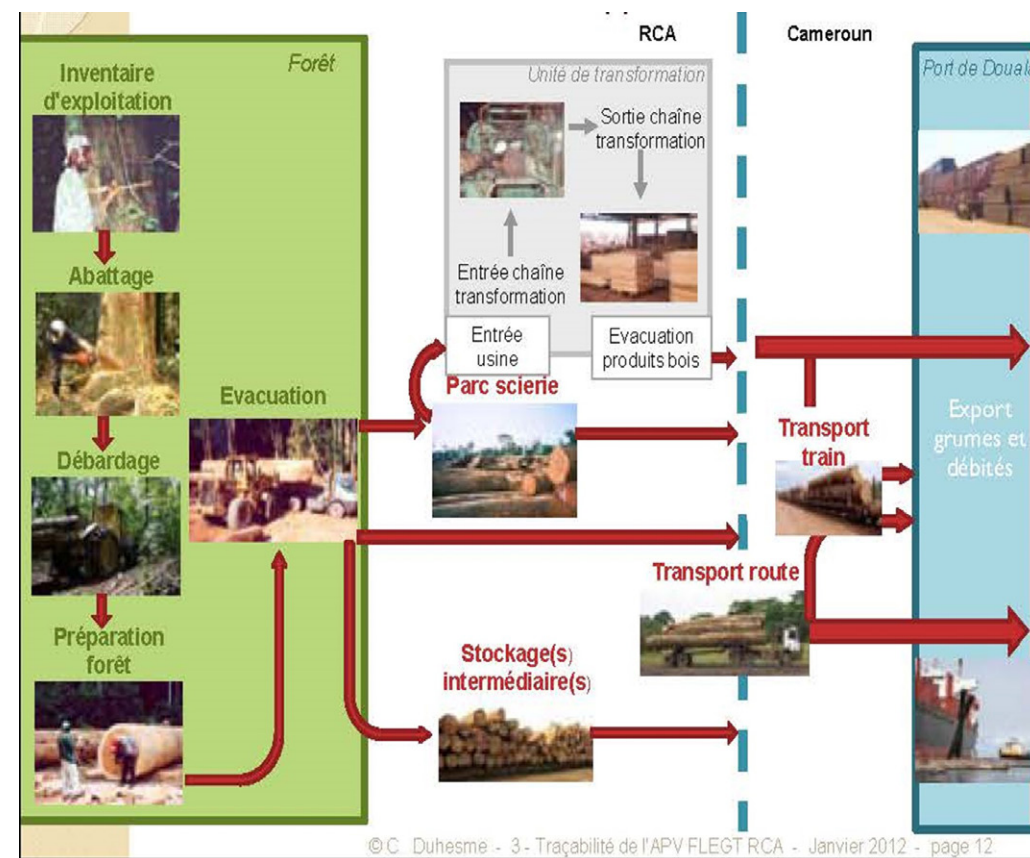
RCA

Cameroun

Forêt

Inventaire d'exploitation

Abattage

Débardage

Préparation forêt

Evacuation

Unité de transformation

Sortie chaîne transformation

Entrée chaîne transformation

Entrée usine

Evacuation produits bois

Parc scierie

Stockage(s) intermédiaire(s)

Transport train

Transport route

Port de Doual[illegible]

Export grumes et débités

©C. Duhesme - 3 - Traçabilité de l'APV FLEGT RCA - Janvier 2012 - page 12